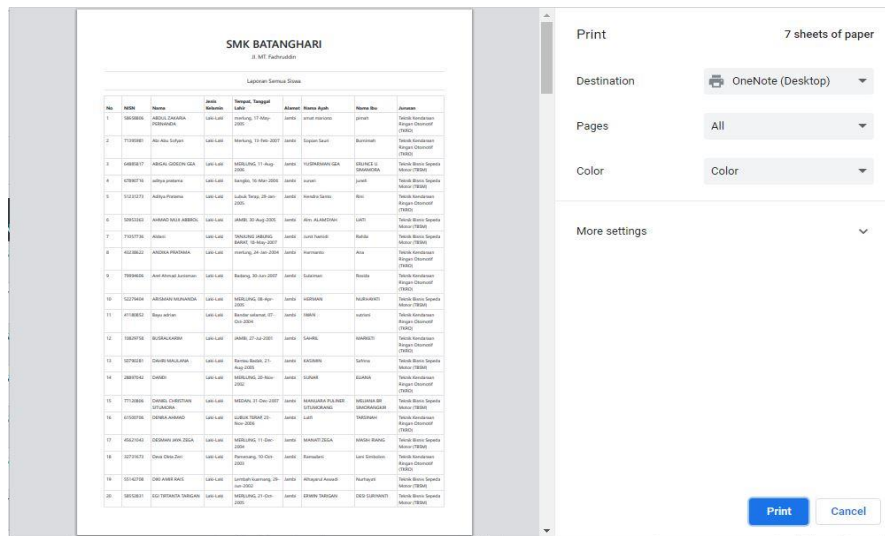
SMK BATANGHARI
Jl. MT. Fachruddin

Laporan Semua Siswa

| No | NISN | Nama | Jenis Kelamin | Tempat, Tanggal Lahir | Alamat | Nama Ayah | Nama Ibu | Jurusan |
|---|---|---|---|---|---|---|---|---|
| 1 | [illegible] | ABDUL ZAKARIA PERNANDA | Laki-Laki | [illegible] | Jambi | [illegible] | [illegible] | Teknik Kendaraan Ringan Otomotif (TKRO) |
| 2 | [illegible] | Abi Abu Sofyan | Laki-Laki | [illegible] | Jambi | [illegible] | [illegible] | Teknik Kendaraan Ringan Otomotif (TKRO) |
| 3 | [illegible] | ABIGAIL GIDEON GEA | Laki-Laki | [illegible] | Jambi | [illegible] | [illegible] | Teknik Bisnis Sepeda Motor (TBSM) |
| 4 | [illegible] | aditya pratama | Laki-Laki | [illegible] | Jambi | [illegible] | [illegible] | Teknik Bisnis Sepeda Motor (TBSM) |
| 5 | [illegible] | Aditya Pratama | Laki-Laki | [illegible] | Jambi | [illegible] | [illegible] | Teknik Kendaraan Ringan Otomotif (TKRO) |
| 6 | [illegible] | AHMAD NAUI ABBROL | Laki-Laki | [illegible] | Jambi | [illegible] | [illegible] | Teknik Bisnis Sepeda Motor (TBSM) |
| 7 | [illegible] | Aldani | Laki-Laki | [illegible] | Jambi | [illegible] | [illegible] | Teknik Bisnis Sepeda Motor (TBSM) |
| 8 | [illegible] | ANDIKA PRATAMA | Laki-Laki | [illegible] | Jambi | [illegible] | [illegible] | Teknik Kendaraan Ringan Otomotif (TKRO) |
| 9 | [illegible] | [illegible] | Laki-Laki | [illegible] | Jambi | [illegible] | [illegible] | Teknik Kendaraan Ringan Otomotif (TKRO) |
| 10 | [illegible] | ARISMAN MUNANDA | Laki-Laki | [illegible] | Jambi | HERMAN | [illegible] | Teknik Bisnis Sepeda Motor (TBSM) |
| 11 | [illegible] | Bayu adrian | Laki-Laki | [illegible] | Jambi | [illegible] | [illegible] | Teknik Kendaraan Ringan Otomotif (TKRO) |
| 12 | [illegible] | BUSRALKARIM | Laki-Laki | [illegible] | Jambi | SAHRIL | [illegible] | Teknik Kendaraan Ringan Otomotif (TKRO) |
| 13 | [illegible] | DAHRI MAULANA | Laki-Laki | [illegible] | Jambi | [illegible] | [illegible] | Teknik Bisnis Sepeda Motor (TBSM) |
| 14 | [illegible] | DANIEL | Laki-Laki | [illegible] | Jambi | SUNAR | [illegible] | Teknik Kendaraan Ringan Otomotif (TKRO) |
| 15 | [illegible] | DANIEL CHRISTIAN SITUMORA | Laki-Laki | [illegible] | Jambi | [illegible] | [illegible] | Teknik Bisnis Sepeda Motor (TBSM) |
| 16 | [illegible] | DENKA AHMAD | Laki-Laki | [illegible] | Jambi | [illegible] | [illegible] | Teknik Kendaraan Ringan Otomotif (TKRO) |
| 17 | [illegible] | DERMAN JAYA ZEGA | Laki-Laki | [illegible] | Jambi | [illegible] | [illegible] | Teknik Bisnis Sepeda Motor (TBSM) |
| 18 | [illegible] | Dexa Okta Zeri | Laki-Laki | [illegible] | Jambi | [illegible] | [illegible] | Teknik Kendaraan Ringan Otomotif (TKRO) |
| 19 | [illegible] | DIKI AMIR RAIS | Laki-Laki | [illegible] | Jambi | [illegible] | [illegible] | Teknik Bisnis Sepeda Motor (TBSM) |
| 20 | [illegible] | EGI TIRTANTA TARIGAN | Laki-Laki | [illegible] | Jambi | ERMIN TARIGAN | DESI SURYANTI | Teknik Bisnis Sepeda Motor (TBSM) |

Print
7 sheets of paper
Destination
OneNote (Desktop)
Pages
All
Color
Color
More settings
Print
Cancel